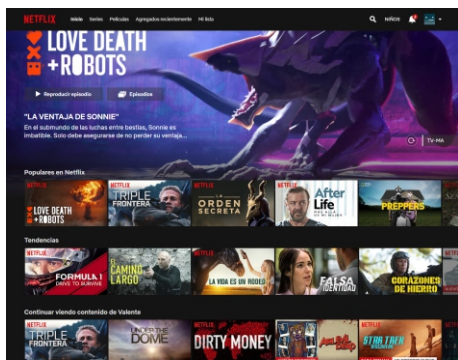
NETFLIX Inicio Series Películas Agregados recientemente Mi lista

NIÑOS

LOVE DEATH +ROBOTS

Reproducir episodio Episodios

"LA VENTAJA DE SONNIE"

En el submundo de las luchas entre bestias, Sonnie es imbatible. Solo debe asegurarse de no perder su ventaja...

TV-MA

Populares en Netflix

LOVE DEATH +ROBOTS

NETFLIX TRIPLE FRONTERA

NETFLIX ORDEN SECRETA

After Life

PREPPERS

Tendencias

NETFLIX FORMULA 1 DRIVE TO SURVIVE

NETFLIX EL CAMINO LARGO

NETFLIX LA VIDA ES UN RODEO

NETFLIX FALSA IDENTIDAD

NETFLIX CORAZONES DE HIERRO

Continuar viendo contenido de Valente

NETFLIX TRIPLE FRONTERA

UNDER THE DOME

NETFLIX DIRTY MONEY

NETFLIX

NETFLIX STAR TREK DISCOVERY